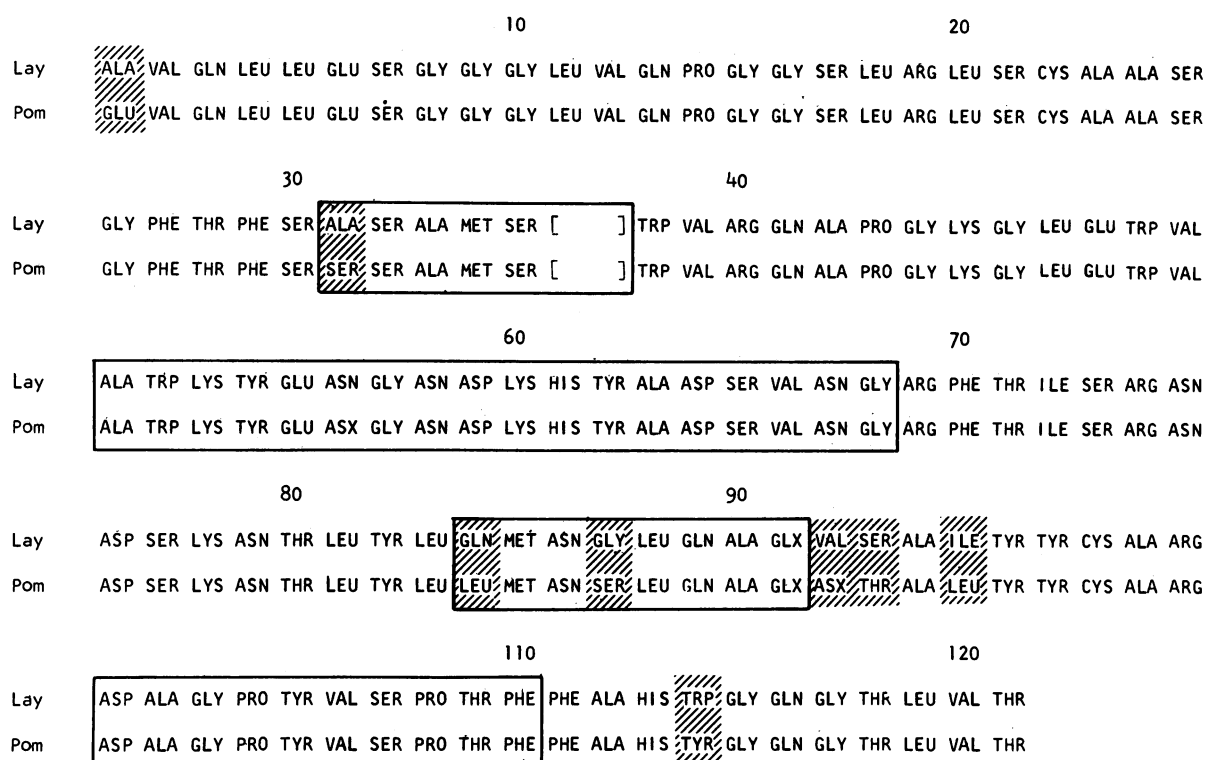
10 20

Lay ALA VAL GLN LEU LEU GLU SER GLY GLY GLY LEU VAL GLN PRO GLY GLY SER LEU ARG LEU SER CYS ALA ALA SER

Pom GLU VAL GLN LEU LEU GLU SER GLY GLY GLY LEU VAL GLN PRO GLY GLY SER LEU ARG LEU SER CYS ALA ALA SER

30 40

Lay GLY PHE THR PHE SER ALA SER ALA MET SER [ ] TRP VAL ARG GLN ALA PRO GLY LYS GLY LEU GLU TRP VAL

Pom GLY PHE THR PHE SER SER SER ALA MET SER [ ] TRP VAL ARG GLN ALA PRO GLY LYS GLY LEU GLU TRP VAL

60 70

Lay ALA TRP LYS TYR GLU ASN GLY ASN ASP LYS HIS TYR ALA ASP SER VAL ASN GLY ARG PHE THR ILE SER ARG ASN

Pom ALA TRP LYS TYR GLU ASX GLY ASN ASP LYS HIS TYR ALA ASP SER VAL ASN GLY ARG PHE THR ILE SER ARG ASN

80 90

Lay ASP SER LYS ASN THR LEU TYR LEU GLN MET ASN GLY LEU GLN ALA GLX VAL SER ALA ILE TYR TYR CYS ALA ARG

Pom ASP SER LYS ASN THR LEU TYR LEU LEU MET ASN SER LEU GLN ALA GLX ASX THR ALA LEU TYR TYR CYS ALA ARG

110 120

Lay ASP ALA GLY PRO TYR VAL SER PRO THR PHE PHE ALA HIS TRP GLY GLN GLY THR LEU VAL THR

Pom ASP ALA GLY PRO TYR VAL SER PRO THR PHE PHE ALA HIS TYR GLY GLN GLY THR LEU VAL THR